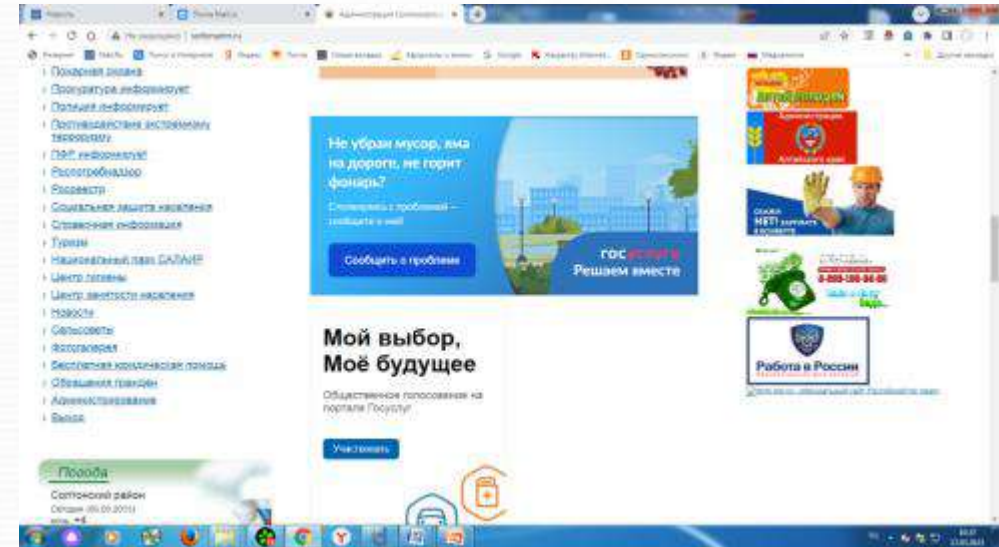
Пожарная охрана
Прокуратура информирует
Полиция информирует
Противодействие экстремизму терроризму
ПФР информирует
Роспотребнадзор
Росреестр
Социальная защита населения
Справочная информация
Туризм
Национальный парк САЛАИР
Центр гигиены
Центр занятости населения
Новости
Сельсоветы
Фотогалерея
Бесплатная юридическая помощь
Обращения граждан
Администрирование
Выход

Погода
Солтонский район

Не убран мусор, яма на дороге, не горит фонарь?

Столкнулись с проблемой — сообщите о ней

Сообщить о проблеме

госуслуги Решаем вместе

Мой выбор, Моё будущее

Общественное голосование на портале Госуслуг

Участвовать

Администрация Алтайского края

СКАЖИ НЕТ!

Работа в России